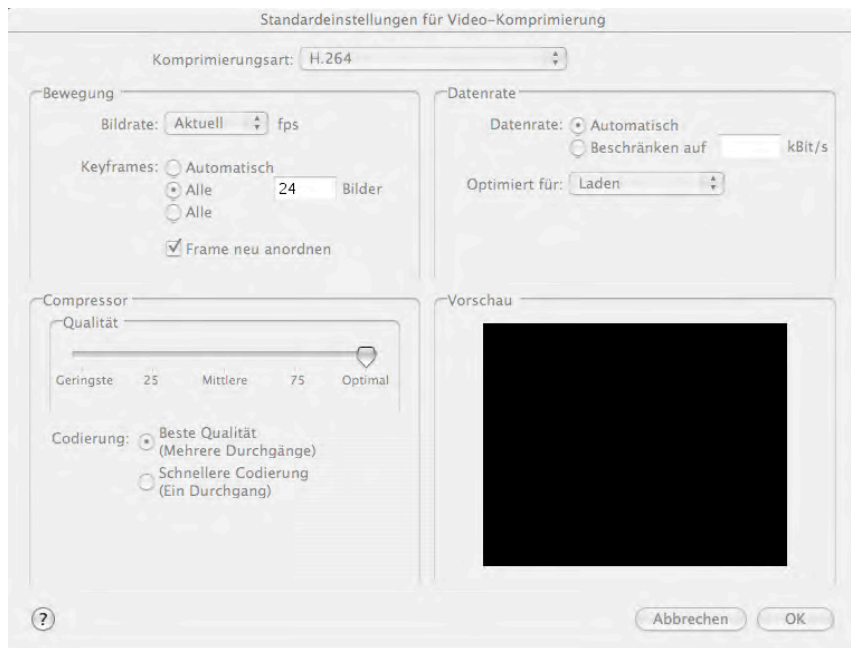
Standardeinstellungen für Video-Komprimierung

Komprimierungsart: H.264

Bewegung

Bildrate: Aktuell fps

Keyframes: Automatisch
Alle 24 Bilder
Alle

Frame neu anordnen

Datenrate

Datenrate: Automatisch
Beschränken auf kBit/s

Optimiert für: Laden

Compressor

Qualität

Geringste 25 Mittlere 75 Optimal

Codierung: Beste Qualität (Mehrere Durchgänge)
Schnellere Codierung (Ein Durchgang)

Vorschau

?

Abbrechen OK